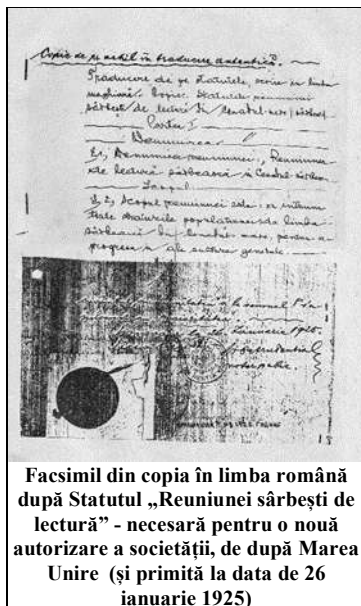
Copie de pe actul în traducere autentică.

Traducere de pe Statutele, scrise în limba maghiară. Copie. Statutele reuniunei sârbești de lectură din Cenadul-sârbesc.

Partea I.

Denumirea.

§1. Denumirea reuniunei, Reuniunea de lectură sârbească în Cenadul-sârbesc.

Scopul.

§2. Scopul reuniunei este: cu ridicarea stării de cultură a populațiunei de limba sârbească în limbile maghiare, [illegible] progresu a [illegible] generale.

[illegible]

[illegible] 1925.

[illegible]

13

Facsimil din copia în limba română după Statutul „Reuniunei sârbești de lectură" - necesară pentru o nouă autorizare a societății, de după Marea Unire (și primită la data de 26 ianuarie 1925)